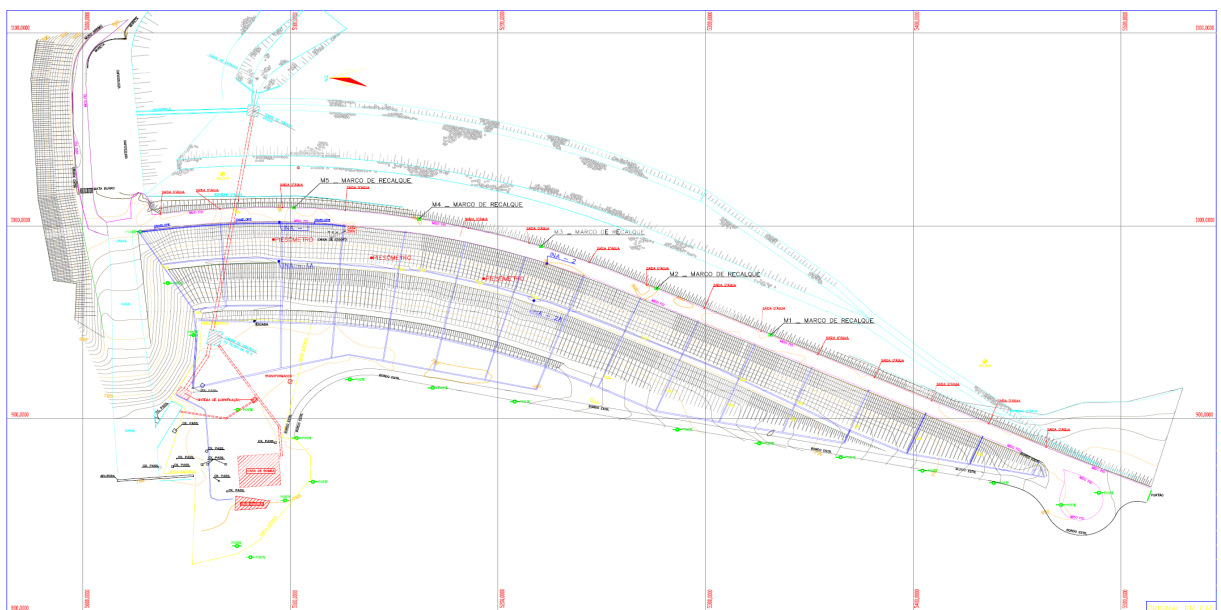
M5 _ MARCO DE RECALQUE
M4 _ MARCO DE RECALQUE
M3 _ MARCO DE RECALQUE
M2 _ MARCO DE RECALQUE
M1 _ MARCO DE RECALQUE
PIEZÔMETRO
PIEZÔMETRO
PIEZÔMETRO
INA - 1
INA - 2
INA - 2A
INA - 3A
SAIDA D'AGUA
SAIDA D'AGUA
SAIDA D'AGUA
SAIDA D'AGUA
SAIDA D'AGUA
SAIDA D'AGUA
SAIDA D'AGUA
SAIDA D'AGUA
SAIDA D'AGUA
SAIDA D'AGUA
SAIDA D'AGUA
SAIDA D'AGUA
SAIDA D'AGUA
SAIDA D'AGUA
SAIDA D'AGUA
PIEZÔMETRO
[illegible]